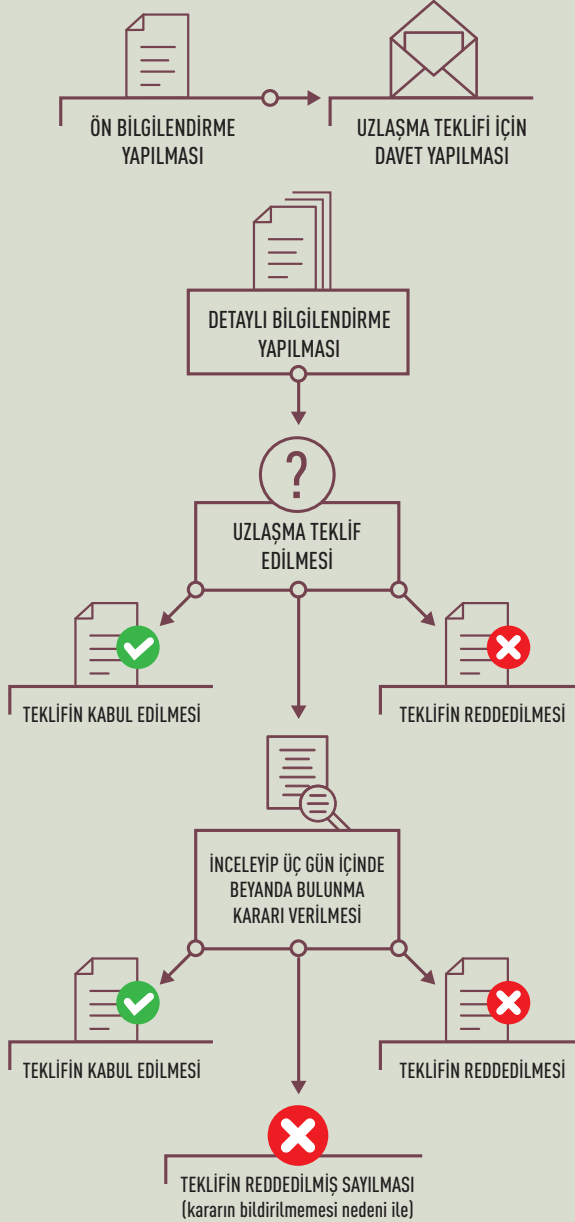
ÖN BİLGİLENDİRME YAPILMASI

UZLAŞMA TEKLİFİ İÇİN DAVET YAPILMASI

DETAYLI BİLGİLENDİRME YAPILMASI

?

UZLAŞMA TEKLİF EDİLMESİ

TEKLİFİN KABUL EDİLMESİ

TEKLİFİN REDDEDİLMESİ

İNCELEYİP ÜÇ GÜN İÇİNDE BEYANDA BULUNMA KARARI VERİLMESİ

TEKLİFİN KABUL EDİLMESİ

TEKLİFİN REDDEDİLMESİ

TEKLİFİN REDDEDİLMİŞ SAYILMASI
(kararın bildirilmemesi nedeni ile)